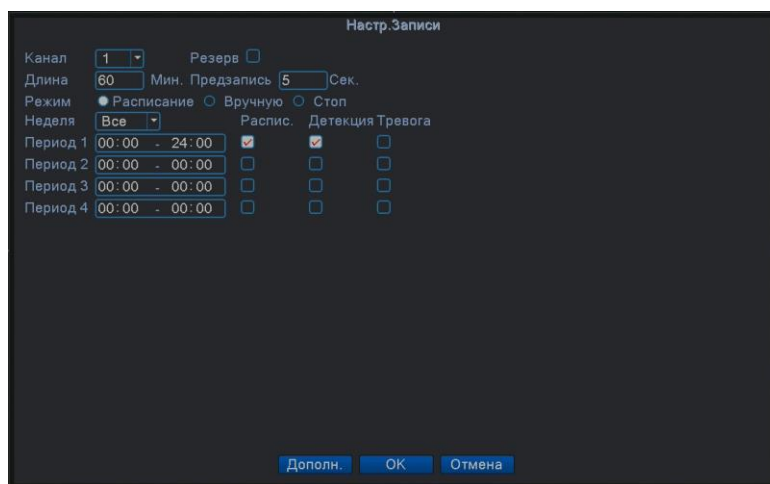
Настр.Записи

Канал 1 Резерв
Длина 60 Мин. Предзапись 5 Сек.
Режим Расписание Вручную Стоп
Неделя Все Распис. Детекция Тревога

| | | Распис. | Детекция | Тревога |
|---|---|---|---|---|
| Период 1 | 00:00 - 24:00 | ☑ | ☑ | ☐ |
| Период 2 | 00:00 - 00:00 | ☐ | ☐ | ☐ |
| Период 3 | 00:00 - 00:00 | ☐ | ☐ | ☐ |
| Период 4 | 00:00 - 00:00 | ☐ | ☐ | ☐ |

Дополн. OK Отмена